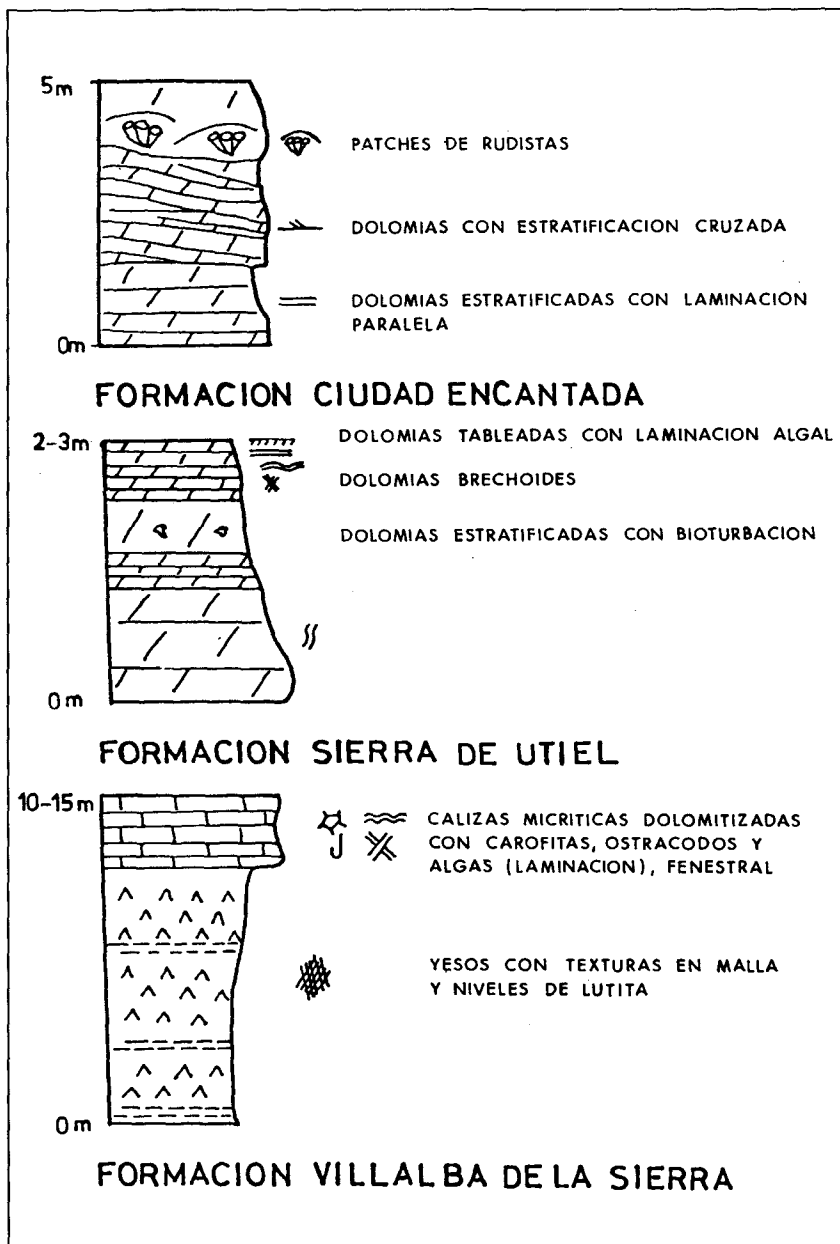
5m

0m

PATCHES DE RUDISTAS

DOLOMIAS CON ESTRATIFICACION CRUZADA

DOLOMIAS ESTRATIFICADAS CON LAMINACION PARALELA

FORMACION CIUDAD ENCANTADA

2-3m

0m

DOLOMIAS TABLEADAS CON LAMINACION ALGAL

DOLOMIAS BRECHOIDES

DOLOMIAS ESTRATIFICADAS CON BIOTURBACION

FORMACION SIERRA DE UTIEL

10-15m

0m

CALIZAS MICRITICAS DOLOMITIZADAS CON CAROFITAS, OSTRACODOS Y ALGAS (LAMINACION), FENESTRAL

YESOS CON TEXTURAS EN MALLA Y NIVELES DE LUTITA

FORMACION VILLALBA DE LA SIERRA